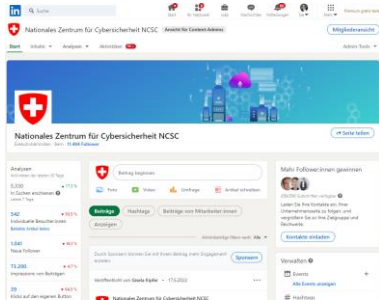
in Suche

Start Mein Netzwerk Jobs Nachrichten Mitteilungen Sie Premium gratis testen

Nationales Zentrum für Cybersicherheit NCSC Ansicht für Content-Admins Mitgliederansicht

Start Inhalte Analysen Aktivitäten Admin-Tools

Nationales Zentrum für Cybersicherheit NCSC

Seite teilen

Analysen

3.330 In Suchen erschienen

542 Individuelle Besucher:innen

1.041 Neue Follower

73.200 Impressions von Beiträgen

Beitrag beginnen

Foto Video Umfrage Artikel schreiben

Beiträge Hashtags Beiträge von Mitarbeitenden Anzeigen

Mehr Follower:innen gewinnen

Kontakte einladen

Sponsern

Veröffentlicht von Gisela Kipfer · 17.6.2022

Nationales Zentrum für Cybersicherheit NCSC

Verwalten

Events

Alle Events anzeigen

Hashtags